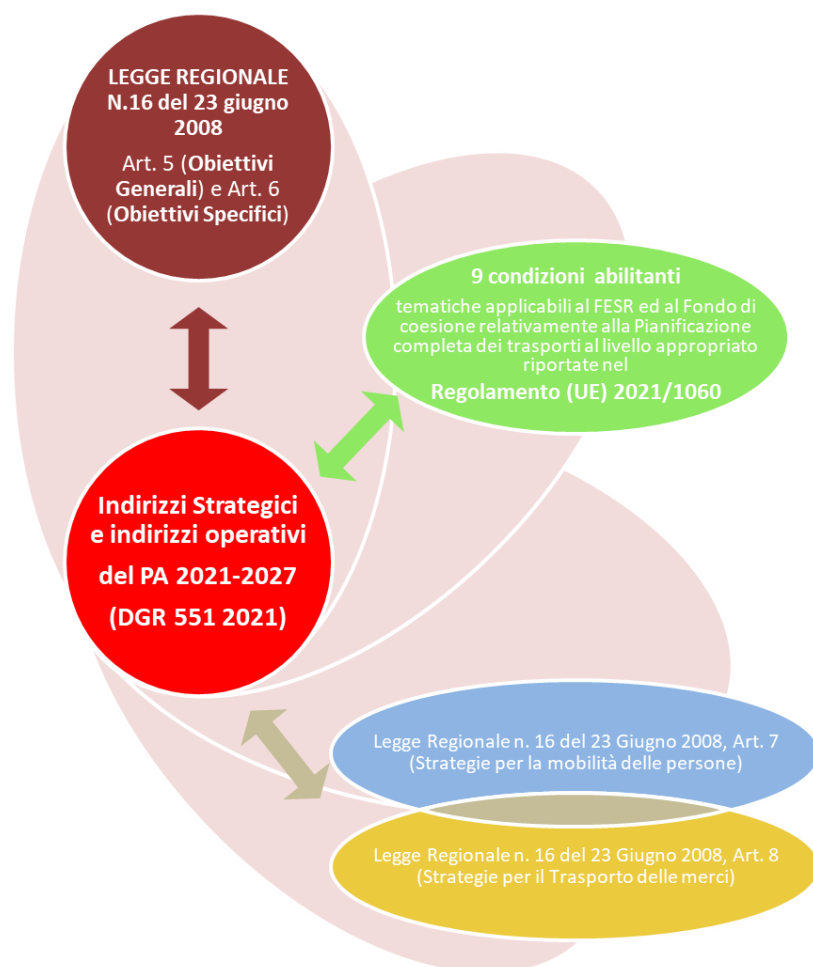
LEGGE REGIONALE N.16 del 23 giugno 2008

Art. 5 (Obiettivi Generali) e Art. 6 (Obiettivi Specifici)

9 condizioni abilitanti

tematiche applicabili al FESR ed al Fondo di coesione relativamente alla Pianificazione completa dei trasporti al livello appropriato riportate nel

Regolamento (UE) 2021/1060

Indirizzi Strategici e indirizzi operativi del PA 2021-2027 (DGR 551 2021)

Legge Regionale n. 16 del 23 Giugno 2008, Art. 7 (Strategie per la mobilità delle persone)

Legge Regionale n. 16 del 23 Giugno 2008, Art. 8 (Strategie per il Trasporto delle merci)